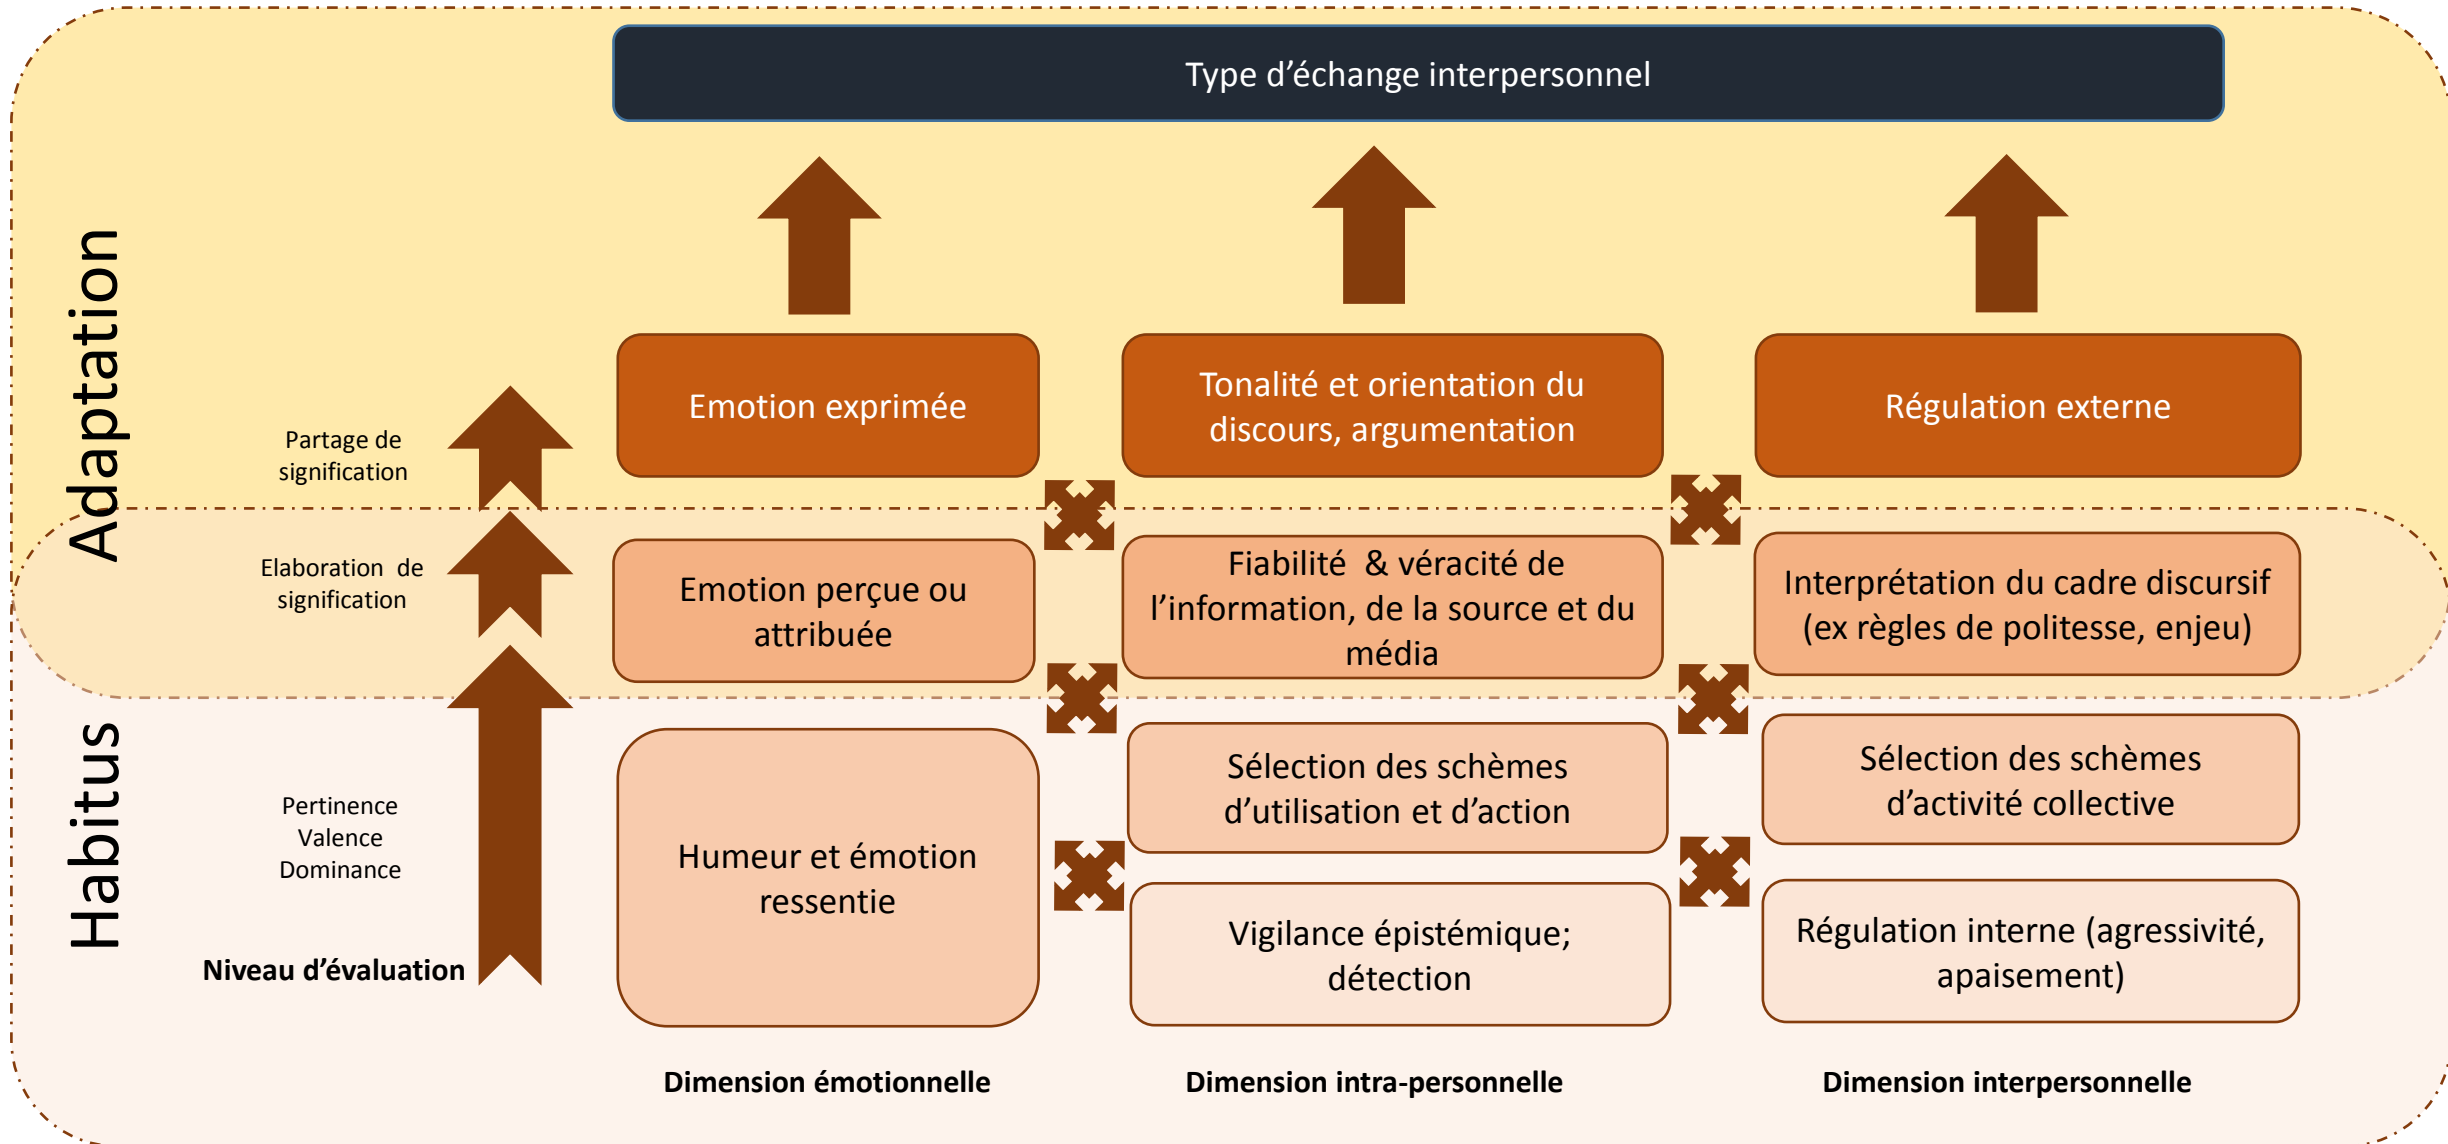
Type d’échange interpersonnel

Adaptation

Partage de signification

Emotion exprimée

Tonalité et orientation du discours, argumentation

Régulation externe

Elaboration de signification

Emotion perçue ou attribuée

Fiabilité & véracité de l’information, de la source et du média

Interprétation du cadre discursif (ex règles de politesse, enjeu)

Habitus

Pertinence
Valence
Dominance

Niveau d’évaluation

Humeur et émotion ressentie

Sélection des schèmes d’utilisation et d’action

Vigilance épistémique; détection

Sélection des schèmes d’activité collective

Régulation interne (agressivité, apaisement)

Dimension émotionnelle

Dimension intra-personnelle

Dimension interpersonnelle